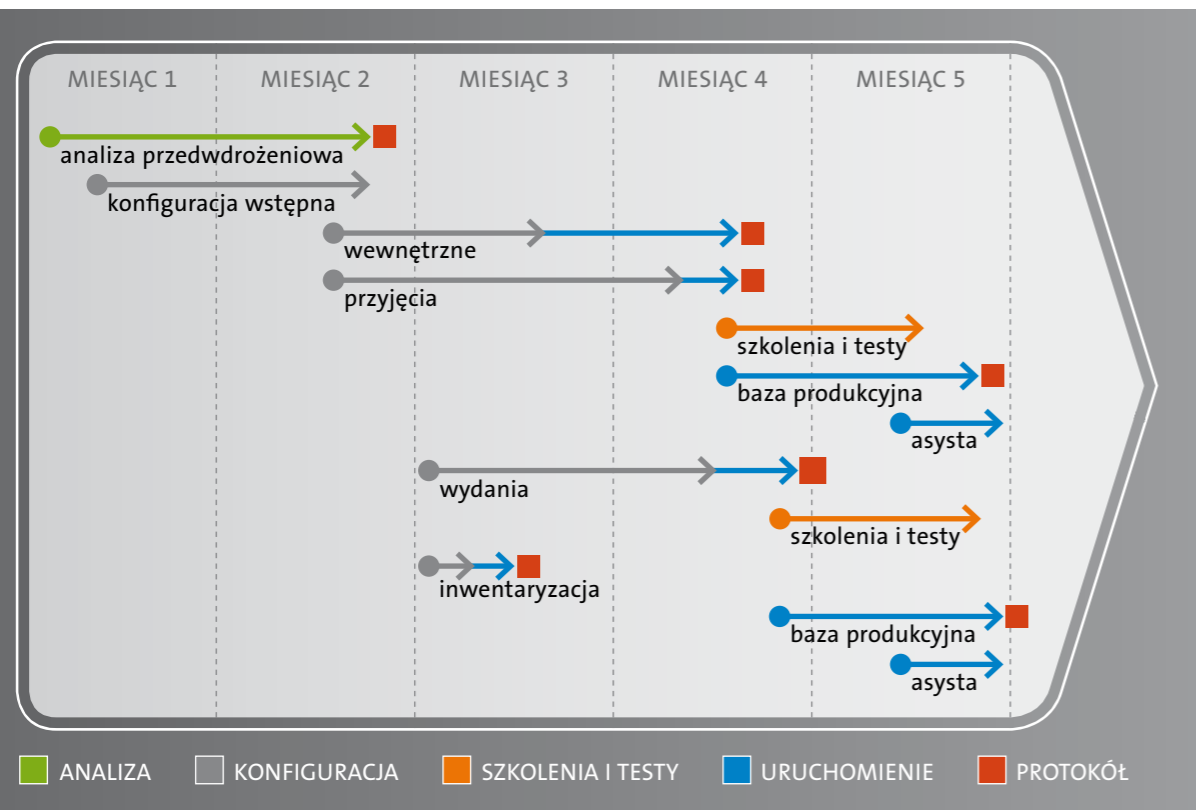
MIESIĄC 1 MIESIĄC 2 MIESIĄC 3 MIESIĄC 4 MIESIĄC 5

analiza przedwdrożeniowa

konfiguracja wstępna

wewnętrzne

przyjęcia

szkolenia i testy

baza produkcyjna

asysta

wydania

szkolenia i testy

inwentaryzacja

baza produkcyjna

asysta

ANALIZA KONFIGURACJA SZKOLENIA I TESTY URUCHOMIENIE PROTOKÓŁ